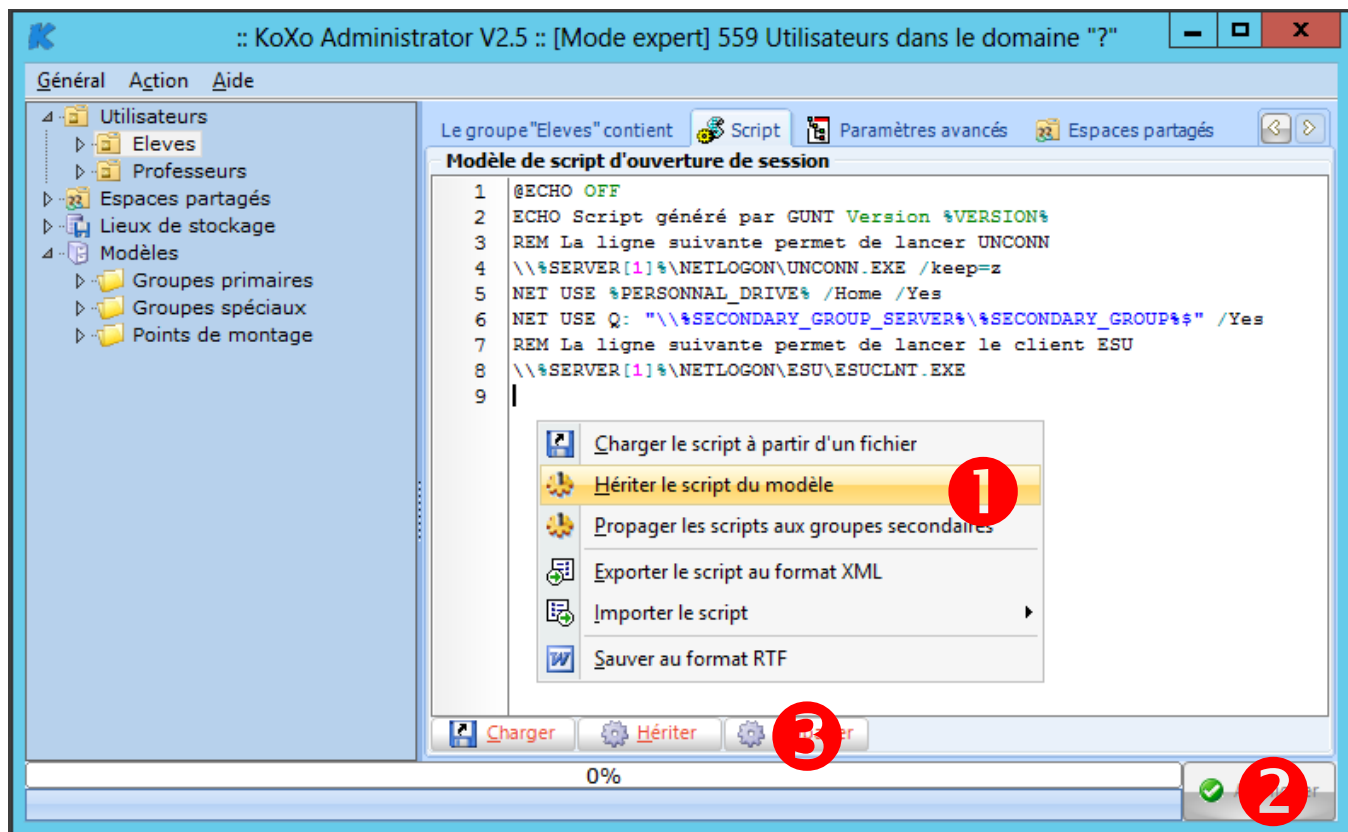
:: KoXo Administrator V2.5 :: [Mode expert] 559 Utilisateurs dans le domaine "?"

Général Action Aide

Utilisateurs
Eleves
Professeurs
Espaces partagés
Lieux de stockage
Modèles
Groupes primaires
Groupes spéciaux
Points de montage

Le groupe "Eleves" contient | Script | Paramètres avancés | Espaces partagés

Modèle de script d'ouverture de session

1 @ECHO OFF
2 ECHO Script généré par GUNT Version %VERSION%
3 REM La ligne suivante permet de lancer UNCONN
4 \\%SERVER[1]%\NETLOGON\UNCONN.EXE /keep=z
5 NET USE %PERSONNAL_DRIVE% /Home /Yes
6 NET USE Q: "\\%SECONDARY_GROUP_SERVER%\%SECONDARY_GROUP%$" /Yes
7 REM La ligne suivante permet de lancer le client ESU
8 \\%SERVER[1]%\NETLOGON\ESU\ESUCLNT.EXE
9

Charger le script à partir d'un fichier
Hériter le script du modèle
1
Propager les scripts aux groupes secondaires
Exporter le script au format XML
Importer le script
Sauver au format RTF

Charger | Hériter | 3 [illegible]er

0%

2 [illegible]er